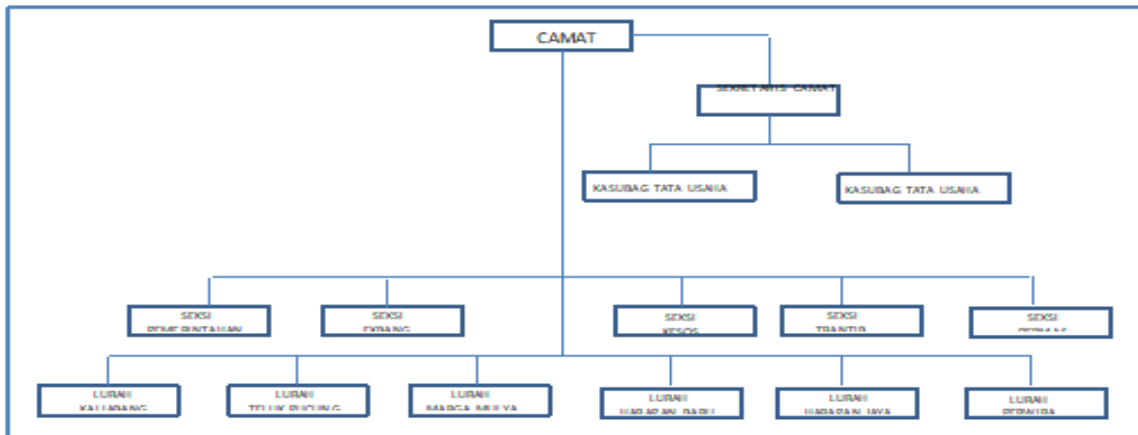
CAMAT

SEKRETARIS CAMAT

KASUBAG TATA USAHA

KASUBAG TATA USAHA

SEKSI PEMERINTAHAN

SEKSI EKBANG

SEKSI KESOS

SEKSI TRANTIB

SEKSI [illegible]

LURAH KALIABANG

LURAH TELUK PUCUNG

LURAH MARGA MULYA

LURAH HARAPAN BARU

LURAH HARAPAN JAYA

LURAH PERWIRA